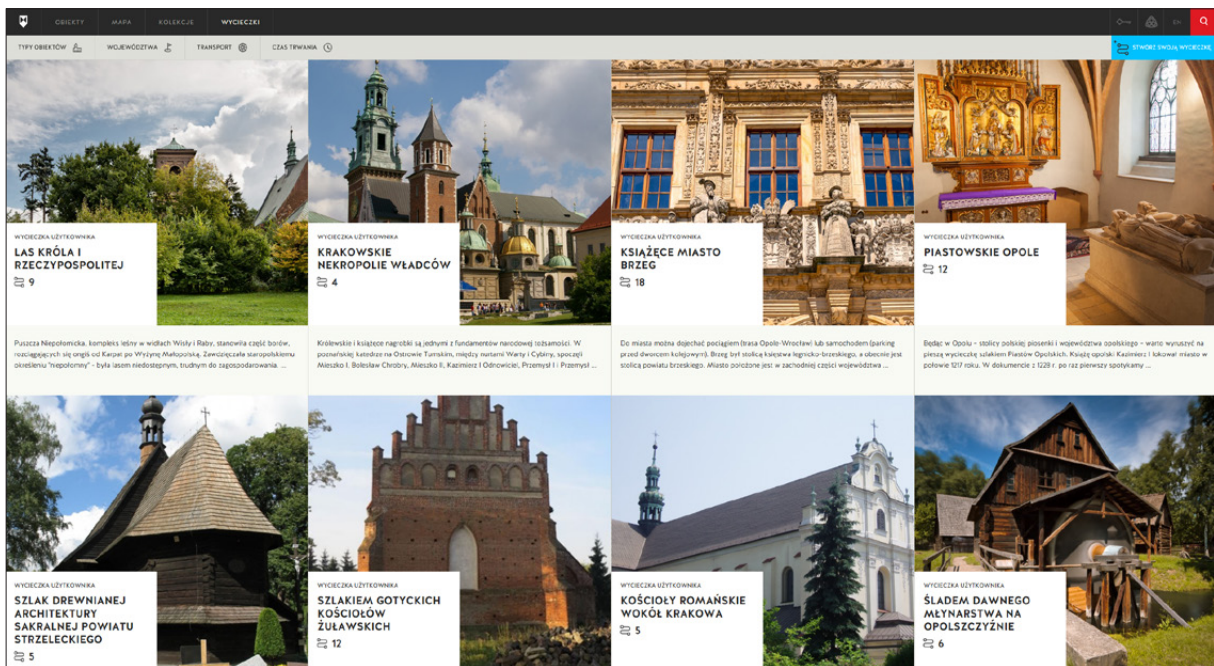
OBIEKTY MAPA KOLEKCJE WYCIECZKI

EN

TYPY OBIEKTÓW WOJEWÓDZTWA TRANSPORT CZAS TRWANIA

STWÓRZ SWOJĄ WYCIECZKĘ

WYCIECZKA UŻYTKOWNIKA
LAS KRÓLA I RZECZYPOSPOLITEJ
9

Puszcza Niepołomicka, kompleks leśny w widłach Wisły i Raby, stanowiła część borów, rozciągających się ongiś od Karpat po Wyżynę Małopolską. Zawdzięczała staropolskiemu określeniu "niepołomny" - była lasem niedostępnym, trudnym do zagospodarowania. ...

WYCIECZKA UŻYTKOWNIKA
KRAKOWSKIE NEKROPOLIE WŁADCÓW
4

Królewskie i książęce nagrobki są jednymi z fundamentów narodowej tożsamości. W poznańskiej katedrze na Ostrowie Tumskim, między nurtami Warty i Cybiny, spoczęli Mieszko I, Bolesław Chrobry, Mieszko II, Kazimierz I Odnowiciel, Przemysł I i Przemysł ...

WYCIECZKA UŻYTKOWNIKA
KSIĄŻĘCE MIASTO BRZEG
18

Do miasta można dojechać pociągiem (trasa Opole-Wrocław) lub samochodem (parking przed dworcem kolejowym). Brzeg był stolicą księstwa legnicko-brzeskiego, a obecnie jest stolicą powiatu brzeskiego. Miasto położone jest w zachodniej części województwa ...

WYCIECZKA UŻYTKOWNIKA
PIASTOWSKIE OPOLE
12

Będąc w Opolu - stolicy polskiej piosenki i województwa opolskiego - warto wyruszyć na pieszą wycieczkę szlakiem Piastów Opolskich. Książę opolski Kazimierz I lokował miasto w połowie 1217 roku. W dokumencie z 1228 r. po raz pierwszy spotykamy ...

WYCIECZKA UŻYTKOWNIKA
SZLAK DREWNIANEJ ARCHITEKTURY SAKRALNEJ POWIATU STRZELECKIEGO
5

WYCIECZKA UŻYTKOWNIKA
SZLAKIEM GOTYCKICH KOŚCIOŁÓW ŻUŁAWSKICH
12

WYCIECZKA UŻYTKOWNIKA
KOŚCIOŁY ROMAŃSKIE WOKÓŁ KRAKOWA
5

WYCIECZKA UŻYTKOWNIKA
ŚLADEM DAWNEGO MŁYNARSTWA NA OPOLSZCZYŹNIE
6